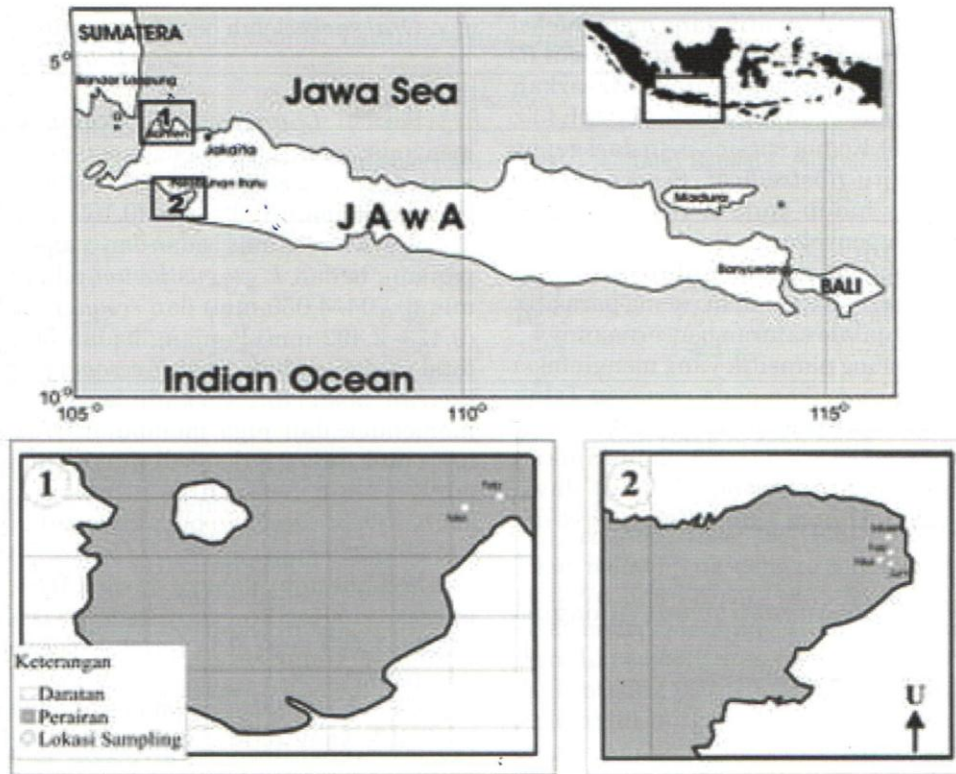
SUMATERA

5°

Bandar Lampung

Jawa Sea

1

Jakarta

2

Pelabuhan Ratu

JAWA

Madura

Banyuwangi

BALI

Indian Ocean

10°

105°

110°

115°

1

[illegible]

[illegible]

Keterangan
Daratan
Perairan
Lokasi Sampling

2

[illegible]

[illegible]

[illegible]

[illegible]

U